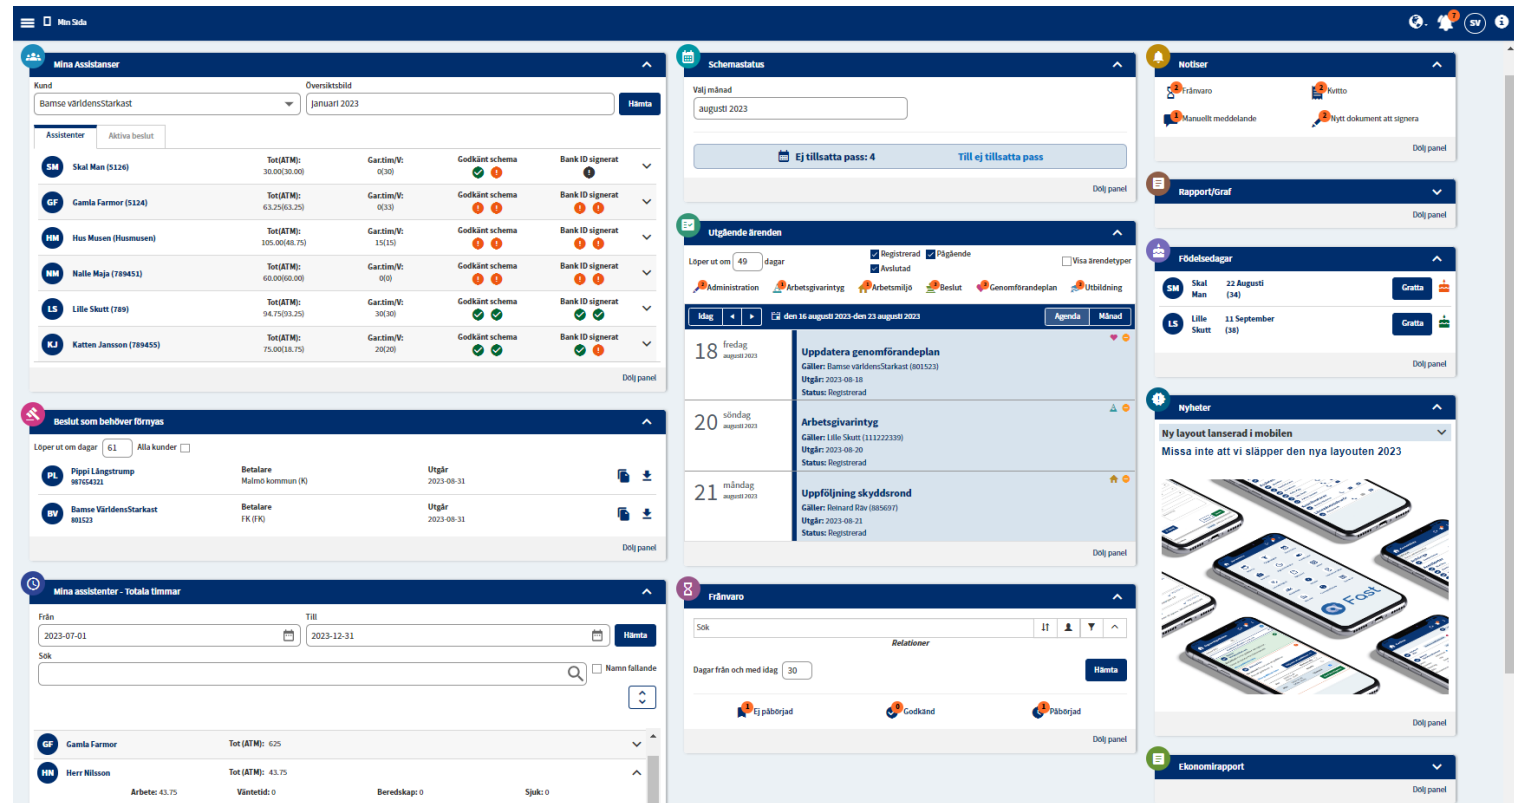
Min Sida

SV

Mina Assistanser

Kund
Bamse världensStarkast

Översiktsbild
Januari 2023

Hämta

Assistenter | Aktiva beslut

| | | Tot(ATM): | Gar.tim/V: | Godkänt schema | Bank ID signerat |
|---|---|---|---|---|---|
| SM | Skal Man (5126) | 30.00(30.00) | 0(30) | | |
| GF | Gamla Farmor (5124) | 63.25(63.25) | 0(33) | | |
| HM | Hus Musen (Husmusen) | 105.00(48.75) | 15(15) | | |
| NM | Nalle Maja (789451) | 60.00(60.00) | 0(0) | | |
| LS | Lille Skutt (789) | 94.75(93.25) | 30(30) | | |
| KJ | Katten Jansson (789455) | 75.00(18.75) | 20(20) | | |

Dölj panel

Beslut som behöver förnyas

Löper ut om dagar 61 Alla kunder

| | | Betalare | Utgår |
|---|---|---|---|
| PL | Pippi Långstrump 987654321 | Malmö kommun (K) | 2023-08-31 |
| BV | Bamse VärldensStarkast 801523 | FK (FK) | 2023-08-31 |

Dölj panel

Mina assistenter - Totala timmar

Från
2023-07-01
Till
2023-12-31
Hämta
Sök
Namn fallande

GF Gamla Farmor Tot (ATM): 625
HN Herr Nilsson Tot (ATM): 43.75
Arbete: 43.75 Väntetid: 0 Beredskap: 0 Sjuk: 0

Schemastatus

Välj månad
augusti 2023

Ej tillsatta pass: 4 Till ej tillsatta pass

Dölj panel

Utgående ärenden

Löper ut om 49 dagar
Registrerad Pågående
Avslutad
Visa ärendetyper

Administration Arbetsgivarintyg Arbetsmiljö Beslut Genomförandeplan Utbildning

Idag den 16 augusti 2023-den 23 augusti 2023 Agenda Månad

18 fredag augusti 2023
Uppdatera genomförandeplan
Gäller: Bamse världensStarkast (801523)
Utgår: 2023-08-18
Status: Registrerad

20 söndag augusti 2023
Arbetsgivarintyg
Gäller: Lille Skutt (111222339)
Utgår: 2023-08-20
Status: Registrerad

21 måndag augusti 2023
Uppföljning skyddsrond
Gäller: Reinard Räv (885697)
Utgår: 2023-08-21
Status: Registrerad

Dölj panel

Frånvaro

Sök
Relationer
Dagar från och med idag 30
Hämta

1 Ej påbörjad 0 Godkänd 1 Påbörjad

Dölj panel

Notiser

2 Frånvaro 2 Kvitto
1 Manuellt meddelande 2 Nytt dokument att signera

Dölj panel

Rapport/Graf

Dölj panel

Födelsedagar

SM Skal Man 22 Augusti (34) Gratta
LS Lille Skutt 11 September (38) Gratta

Dölj panel

Nyheter

Ny layout lanserad i mobilen
Missa inte att vi släpper den nya layouten 2023

Fost

Dölj panel

Ekonomirapport

Dölj panel